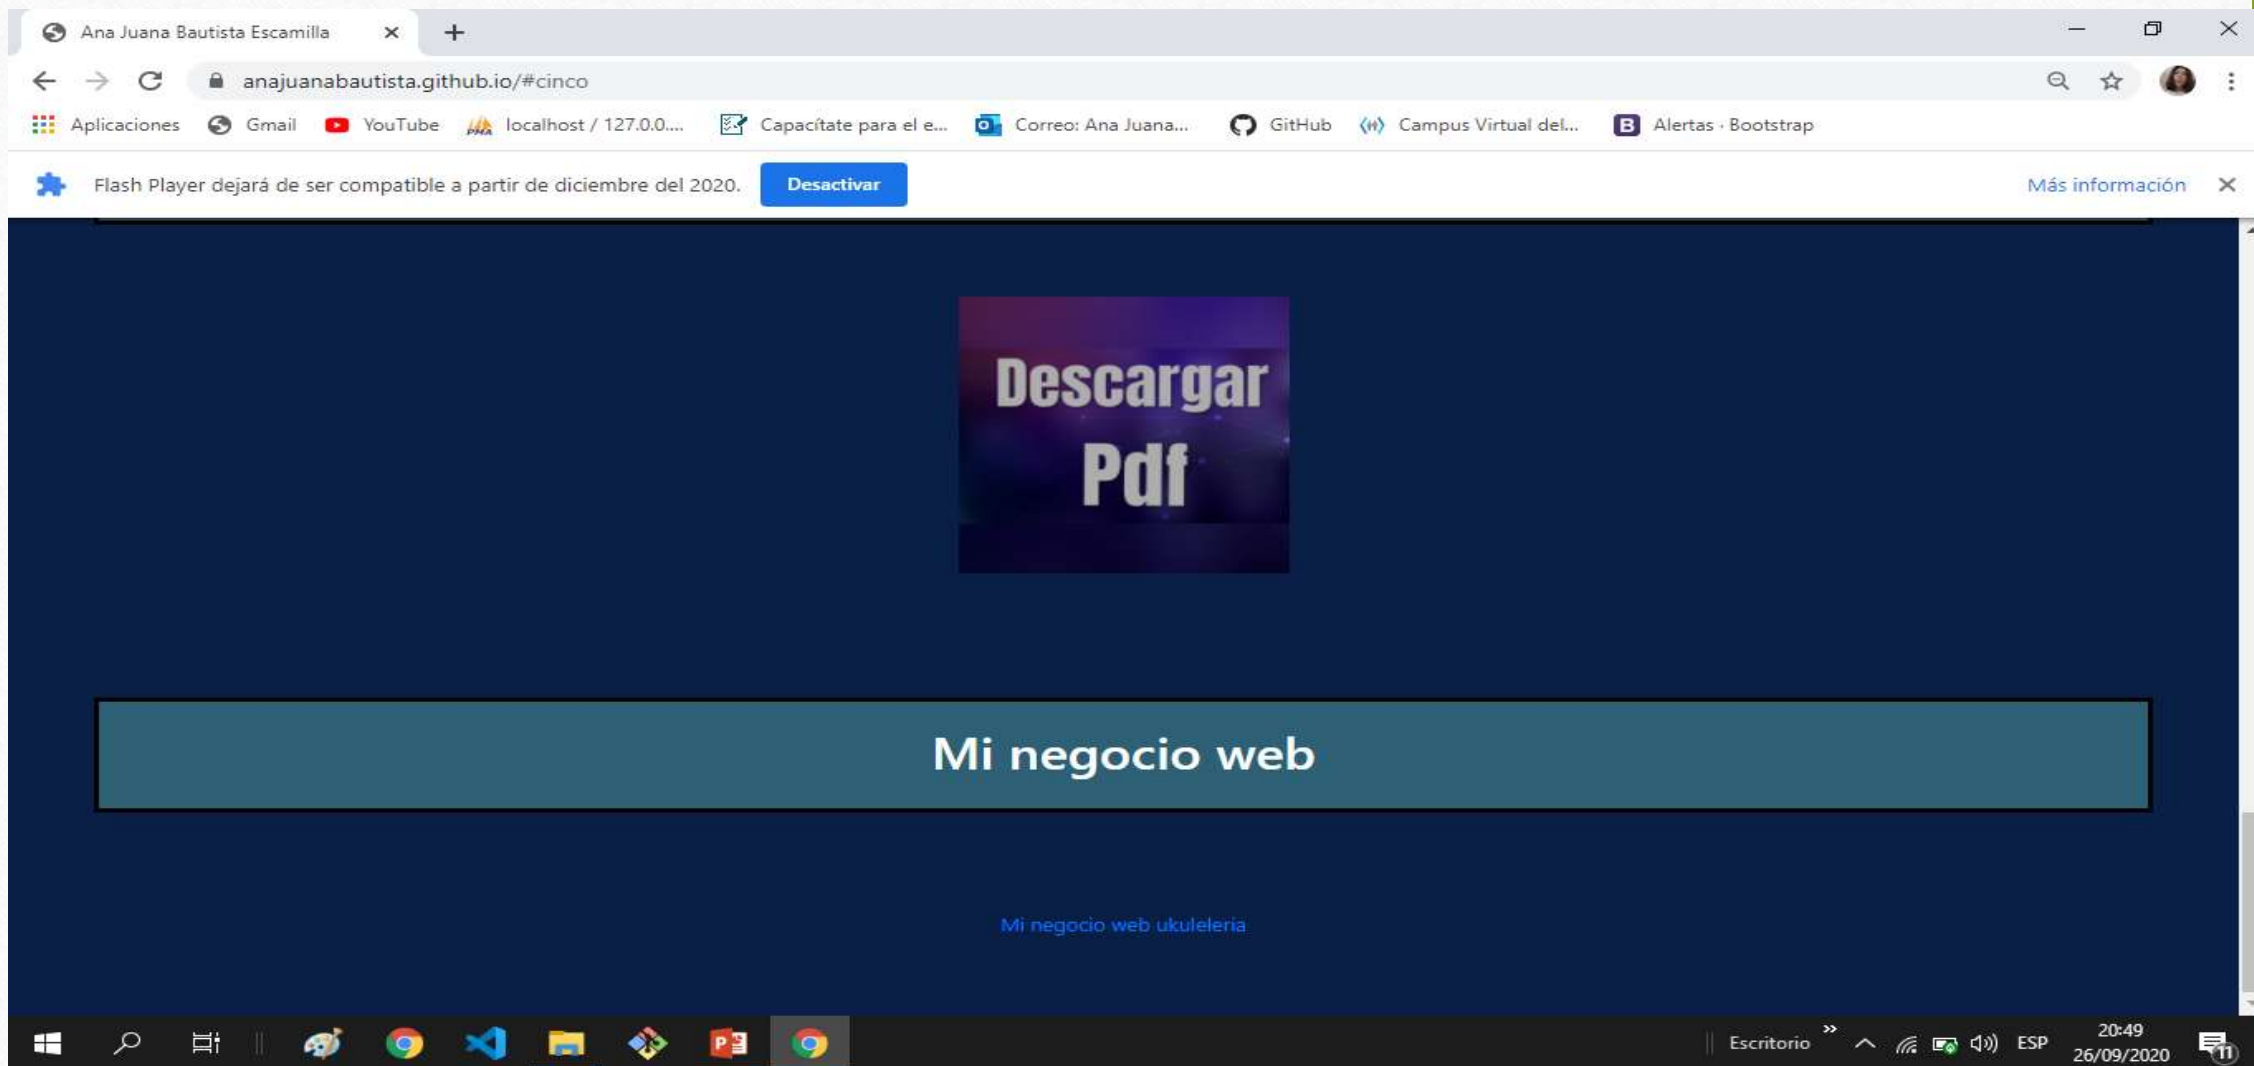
Ana Juana Bautista Escamilla

anajuanabautista.github.io/#cinco

Aplicaciones Gmail YouTube localhost / 127.0.0.... Capacítate para el e... Correo: Ana Juana... GitHub Campus Virtual del... Alertas · Bootstrap

Flash Player dejará de ser compatible a partir de diciembre del 2020. Desactivar Más información

Descargar Pdf

Mi negocio web

Mi negocio web ukuleleria

Escritorio ESP 20:49 26/09/2020 11